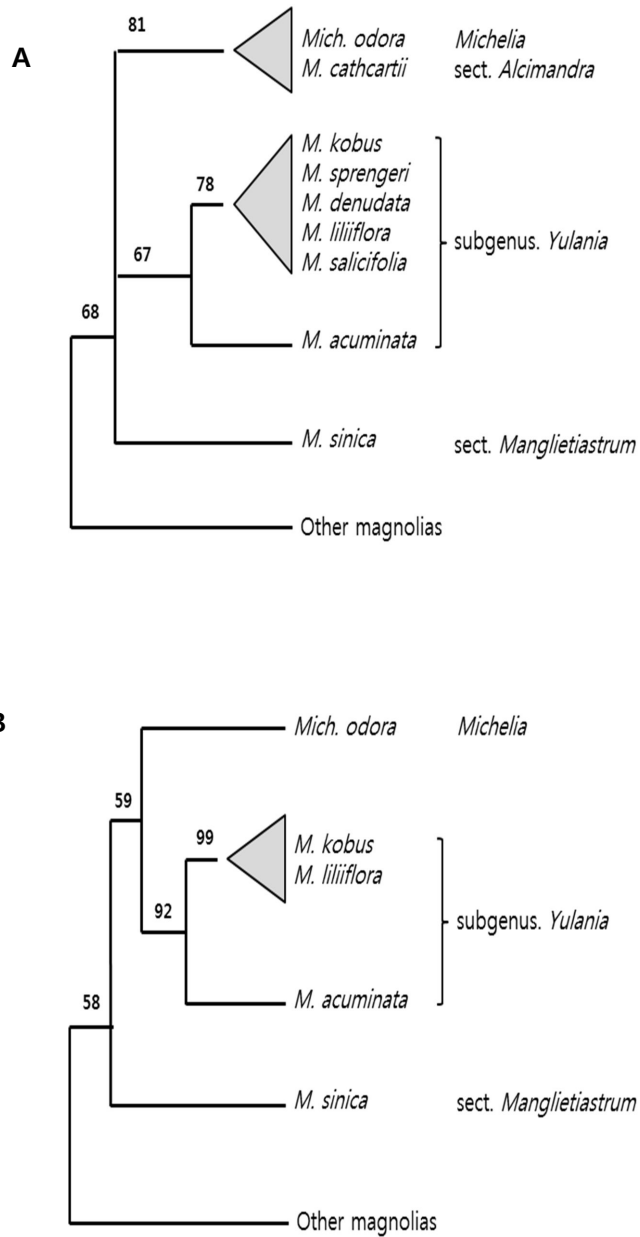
A

81

Mich. odora
M. cathcartii

Michelia
sect. Alcimandra

78

M. kobus
M. sprengeri
M. denudata
M. liliiflora
M. salicifolia

67

subgenus. Yulania

68

M. acuminata

M. sinica

sect. Manglietiastrum

Other magnolias

B

Mich. odora

Michelia

59

99

M. kobus
M. liliiflora

92

subgenus. Yulania

M. acuminata

58

M. sinica

sect. Manglietiastrum

Other magnolias